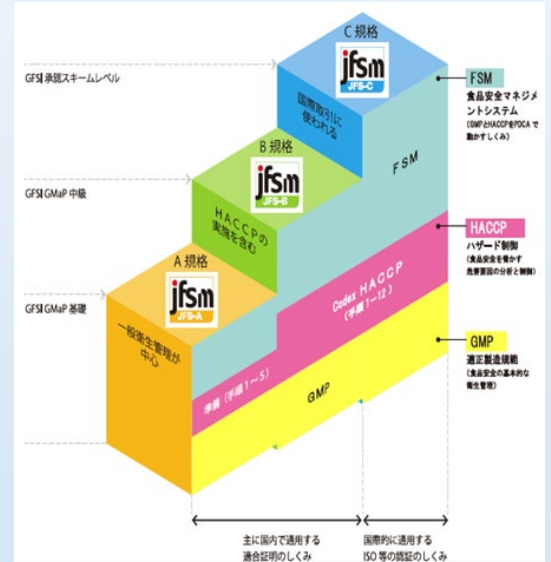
GFSI 承認スキームレベル

GFSI GMaP 中級

GFSI GMaP 基礎

C 規格

jfsm
JFS-C

国際取引に使われる

B 規格

jfsm
JFS-B

HACCPの実施を含む

A 規格

jfsm
JFS-A

一般衛生管理が中心

FSM

Codex HACCP (手順 1～12)

準備 (手順 1～5)

GMP

FSM
食品安全マネジメントシステム
(GMPとHACCPをPDCA で動かすしくみ)

HACCP
ハザード制御
(食品安全を脅かす危害要因の分析と制御)

GMP
適正製造規範
(食品安全の基本的な衛生管理)

主に国内で通用する適合証明のしくみ

国際的に通用する ISO 等の認証のしくみ